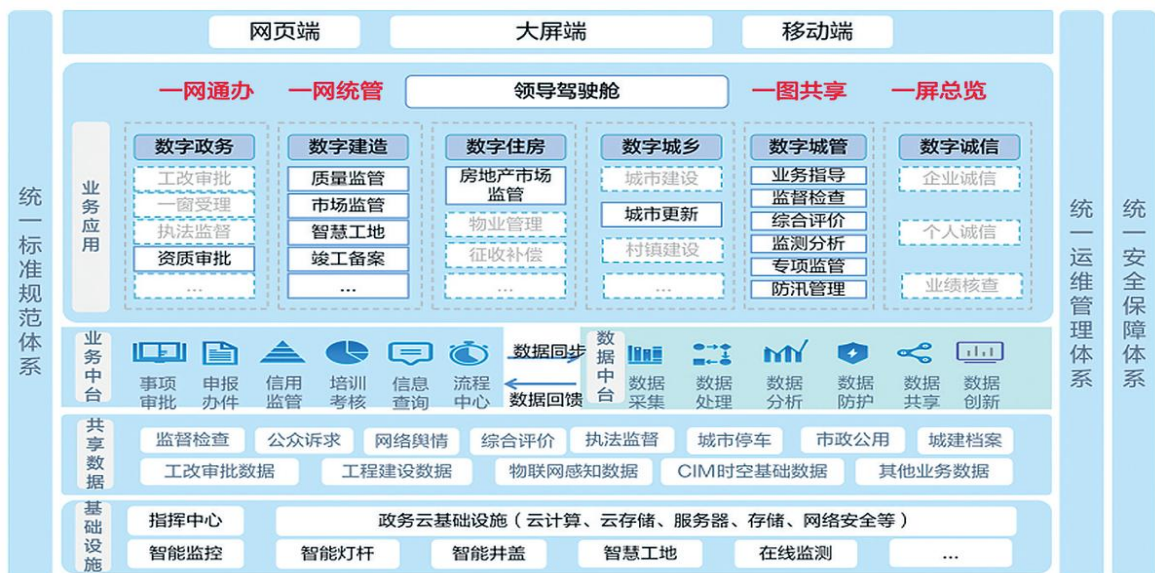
统一标准规范体系

网页端 大屏端 移动端

一网通办 一网统管 领导驾驶舱 一图共享 一屏总览

业务应用

数字政务
工改审批
一窗受理
执法监督
资质审批
...

数字建造
质量监管
市场监管
智慧工地
竣工备案
...

数字住房
房地产市场监管
物业管理
征收补偿
...

数字城乡
城市建设
城市更新
村镇建设
...

数字城管
业务指导
监督检查
综合评价
监测分析
专项监管
防汛管理

数字诚信
企业诚信
个人诚信
业绩核查

业务中台
事项审批 申报办件 信用监管 培训考核 信息查询 流程中心
数据同步
数据回馈
数据中台
数据采集 数据处理 数据分析 数据防护 数据共享 数据创新

共享数据
监督检查 公众诉求 网络舆情 综合评价 执法监督 城市停车 市政公用 城建档案
工改审批数据 工程建设数据 物联网感知数据 CIM时空基础数据 其他业务数据

基础设施
指挥中心 政务云基础设施（云计算、云存储、服务器、存储、网络安全等）
智能监控 智能灯杆 智能井盖 智慧工地 在线监测 ...

统一运维管理体系

统一安全保障体系